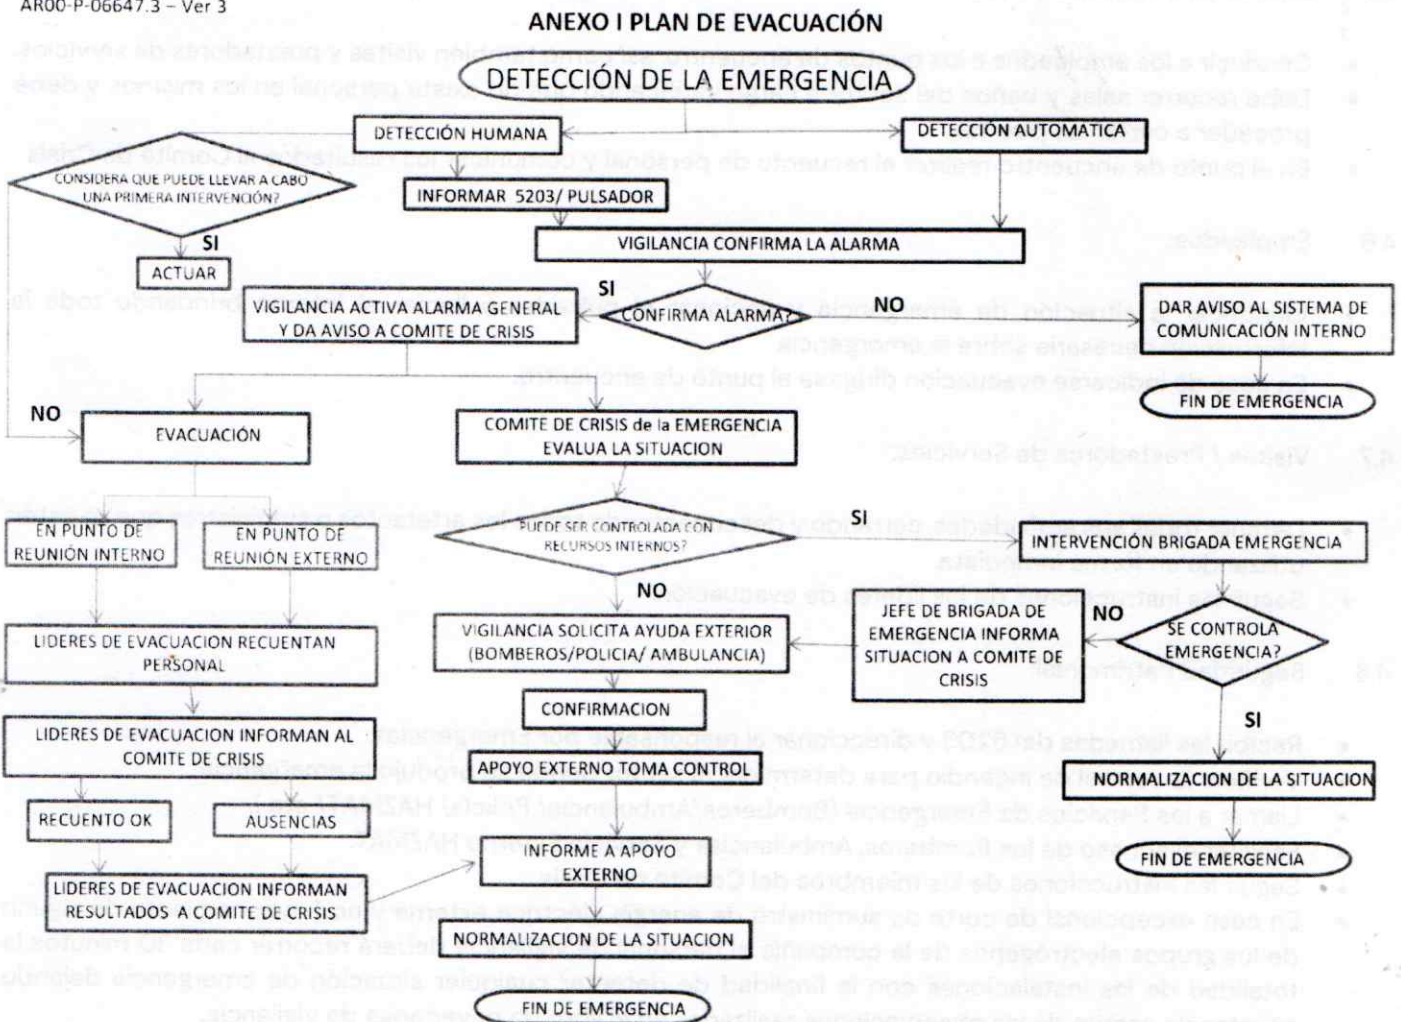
AR00-P-06647.3 – Ver 3

ANEXO I PLAN DE EVACUACIÓN

DETECCIÓN DE LA EMERGENCIA

DETECCIÓN HUMANA

DETECCIÓN AUTOMATICA

CONSIDERA QUE PUEDE LLEVAR A CABO UNA PRIMERA INTERVENCIÓN?

SI

ACTUAR

INFORMAR 5203/ PULSADOR

VIGILANCIA CONFIRMA LA ALARMA

VIGILANCIA ACTIVA ALARMA GENERAL Y DA AVISO A COMITE DE CRISIS

SI

CONFIRMA ALARMA?

NO

DAR AVISO AL SISTEMA DE COMUNICACIÓN INTERNO

FIN DE EMERGENCIA

NO

EVACUACIÓN

COMITE DE CRISIS de la EMERGENCIA EVALUA LA SITUACION

EN PUNTO DE REUNIÓN INTERNO

EN PUNTO DE REUNIÓN EXTERNO

PUEDE SER CONTROLADA CON RECURSOS INTERNOS?

SI

INTERVENCIÓN BRIGADA EMERGENCIA

NO

VIGILANCIA SOLICITA AYUDA EXTERIOR (BOMBEROS/POLICIA/ AMBULANCIA)

JEFE DE BRIGADA DE EMERGENCIA INFORMA SITUACION A COMITE DE CRISIS

NO

SE CONTROLA EMERGENCIA?

LIDERES DE EVACUACION RECUENTAN PERSONAL

CONFIRMACION

SI

LIDERES DE EVACUACION INFORMAN AL COMITE DE CRISIS

APOYO EXTERNO TOMA CONTROL

NORMALIZACION DE LA SITUACION

RECUENTO OK

AUSENCIAS

INFORME A APOYO EXTERNO

FIN DE EMERGENCIA

LIDERES DE EVACUACION INFORMAN RESULTADOS A COMITE DE CRISIS

NORMALIZACION DE LA SITUACION

FIN DE EMERGENCIA